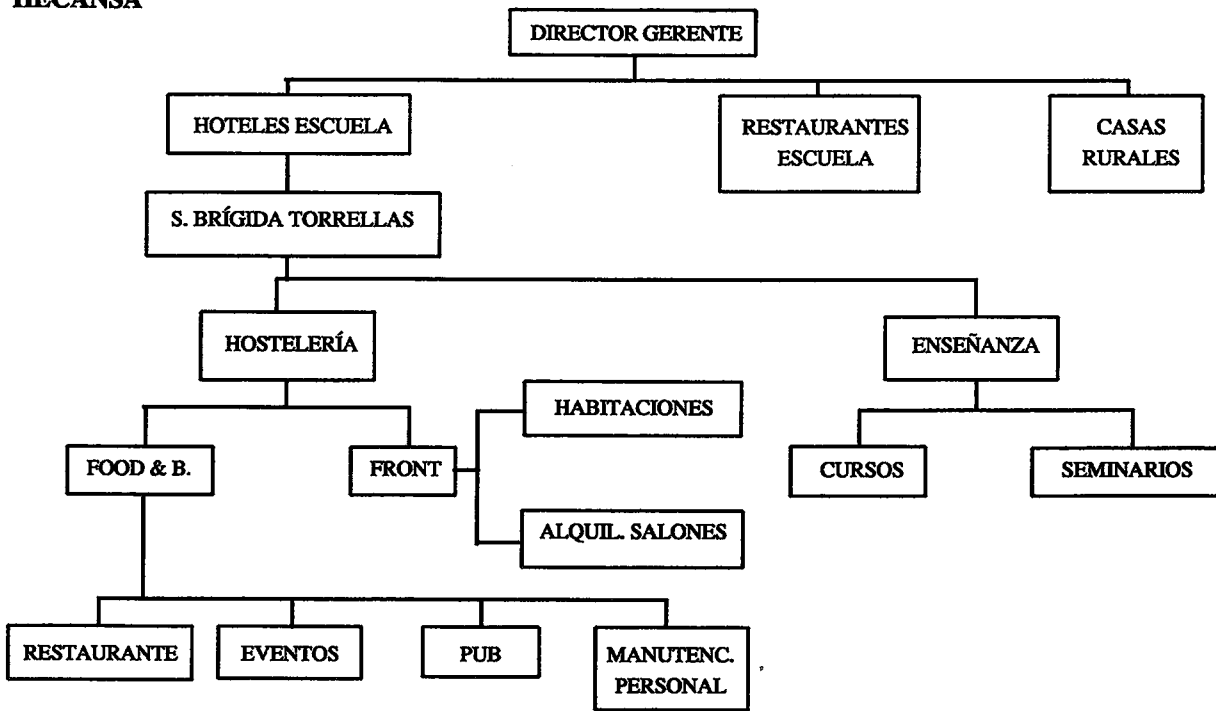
HECANSA

DIRECTOR GERENTE

HOTELES ESCUELA

RESTAURANTES ESCUELA

CASAS RURALES

S. BRÍGIDA TORRELLAS

HOSTELERÍA

ENSEÑANZA

FOOD & B.

FRONT

HABITACIONES

ALQUIL. SALONES

CURSOS

SEMINARIOS

RESTAURANTE

EVENTOS

PUB

MANUTENC. PERSONAL